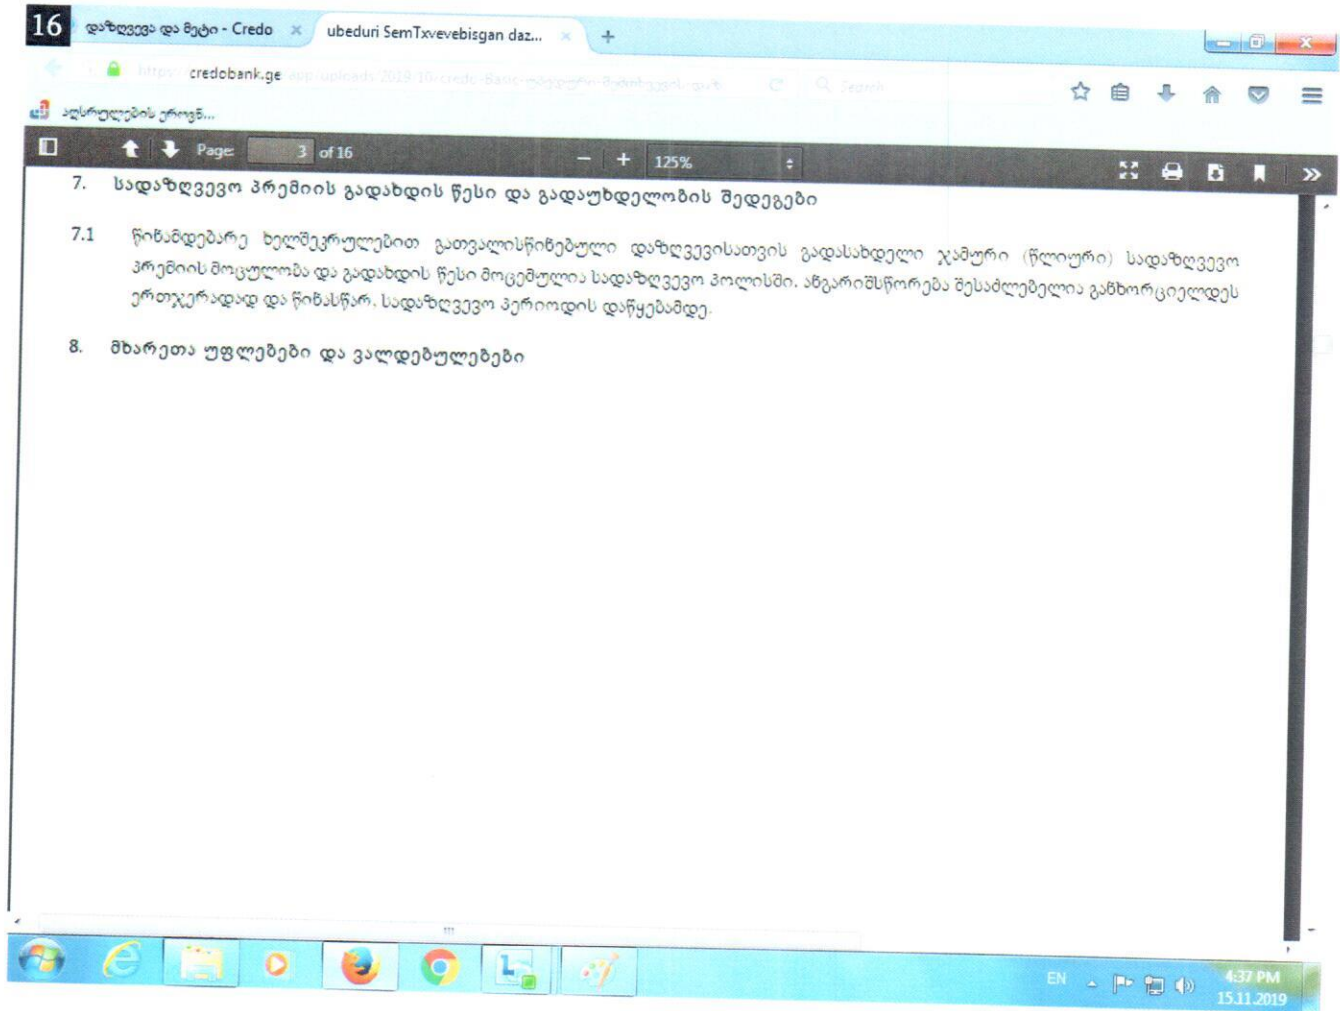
16

დაზღვევა და მეტი - Credo

ubeduri SemTxvevebisgan daz...

https://credobank.ge/app/uploads/2019/10/credo-Banc-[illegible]

Search

აქსრულების ერთებ...

Page: 3 of 16

125%

7. სადაზღვევო პრემიის გადახდის წესი და გადაუხდელობის შედეგები

7.1 წინამდებარე ხელშეკრულებით გათვალისწინებული დაზღვევისათვის გადასახდელი ჯამური (წლიური) სადაზღვევო პრემიის მოცულობა და გადახდის წესი მოცემულია სადაზღვევო პოლისში. ანგარიშსწორება შესაძლებელია განხორციელდეს ერთჯერადად და წინასწარ, სადაზღვევო პერიოდის დაწყებამდე.

8. მხარეთა უფლებები და ვალდებულებები

EN

4:37 PM
15.11.2019